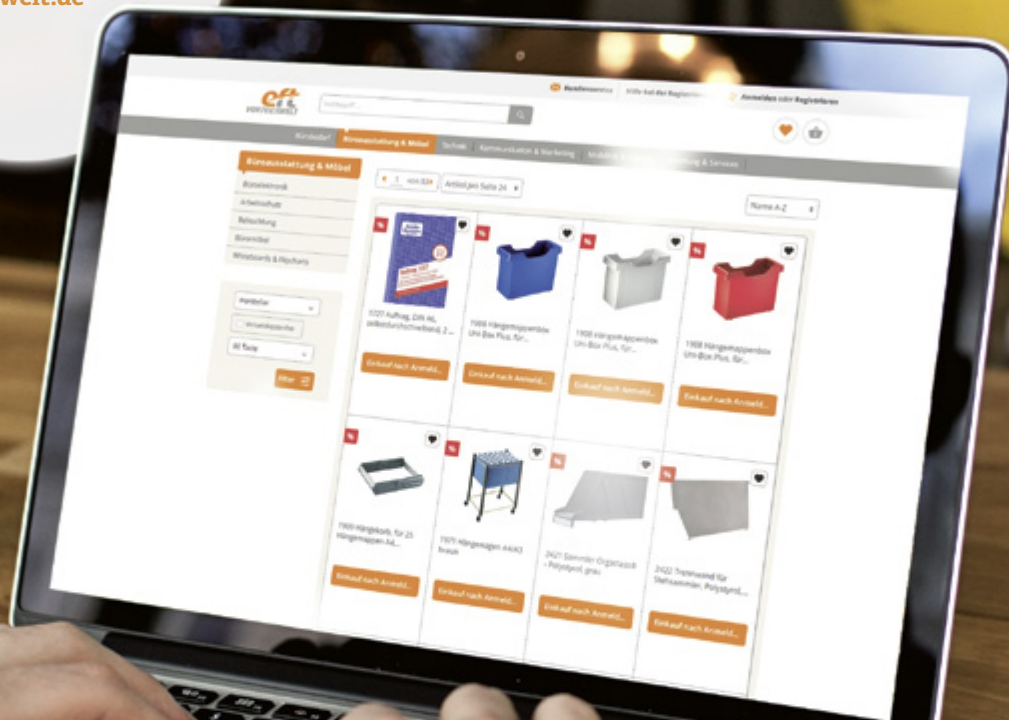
welt.de

eft

Kundenservice Hilfe bei der Registrierung Anmelden oder Registrieren

Bürobedarf Büroausstattung & Möbel Schule Kommunikation & Marketing Mobiliar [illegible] Beratung & Services

Büroausstattung & Möbel
Büroelektronik
Arbeitsschutz
Beleuchtung
Büromöbel
Whiteboards & Flipcharts

Hersteller
Versandkostenfrei
Alle Preise
Filter

1 von 824 Artikel pro Seite 24

Name A-Z

7227 Auftrag, DIN A5, selbstdurchschreibend, 2 ...
Einkauf nach Anmeld...

1908 Hängemappenbox Uni-Box Plus, für...
Einkauf nach Anmeld...

1908 Hängemappenbox Uni-Box Plus, für...
Einkauf nach Anmeld...

1908 Hängemappenbox Uni-Box Plus, für...
Einkauf nach Anmeld...

1905 Hängekorb, für 25 Hängemappen A4,...
Einkauf nach Anmeld...

1975 Hängewagen A4/A3 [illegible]
Einkauf nach Anmeld...

2421 Sammler Orgalasche - Polystyrol, grau
Einkauf nach Anmeld...

2422 Trennwand für Stehsammler, Polystyrol,...
Einkauf nach Anmeld...